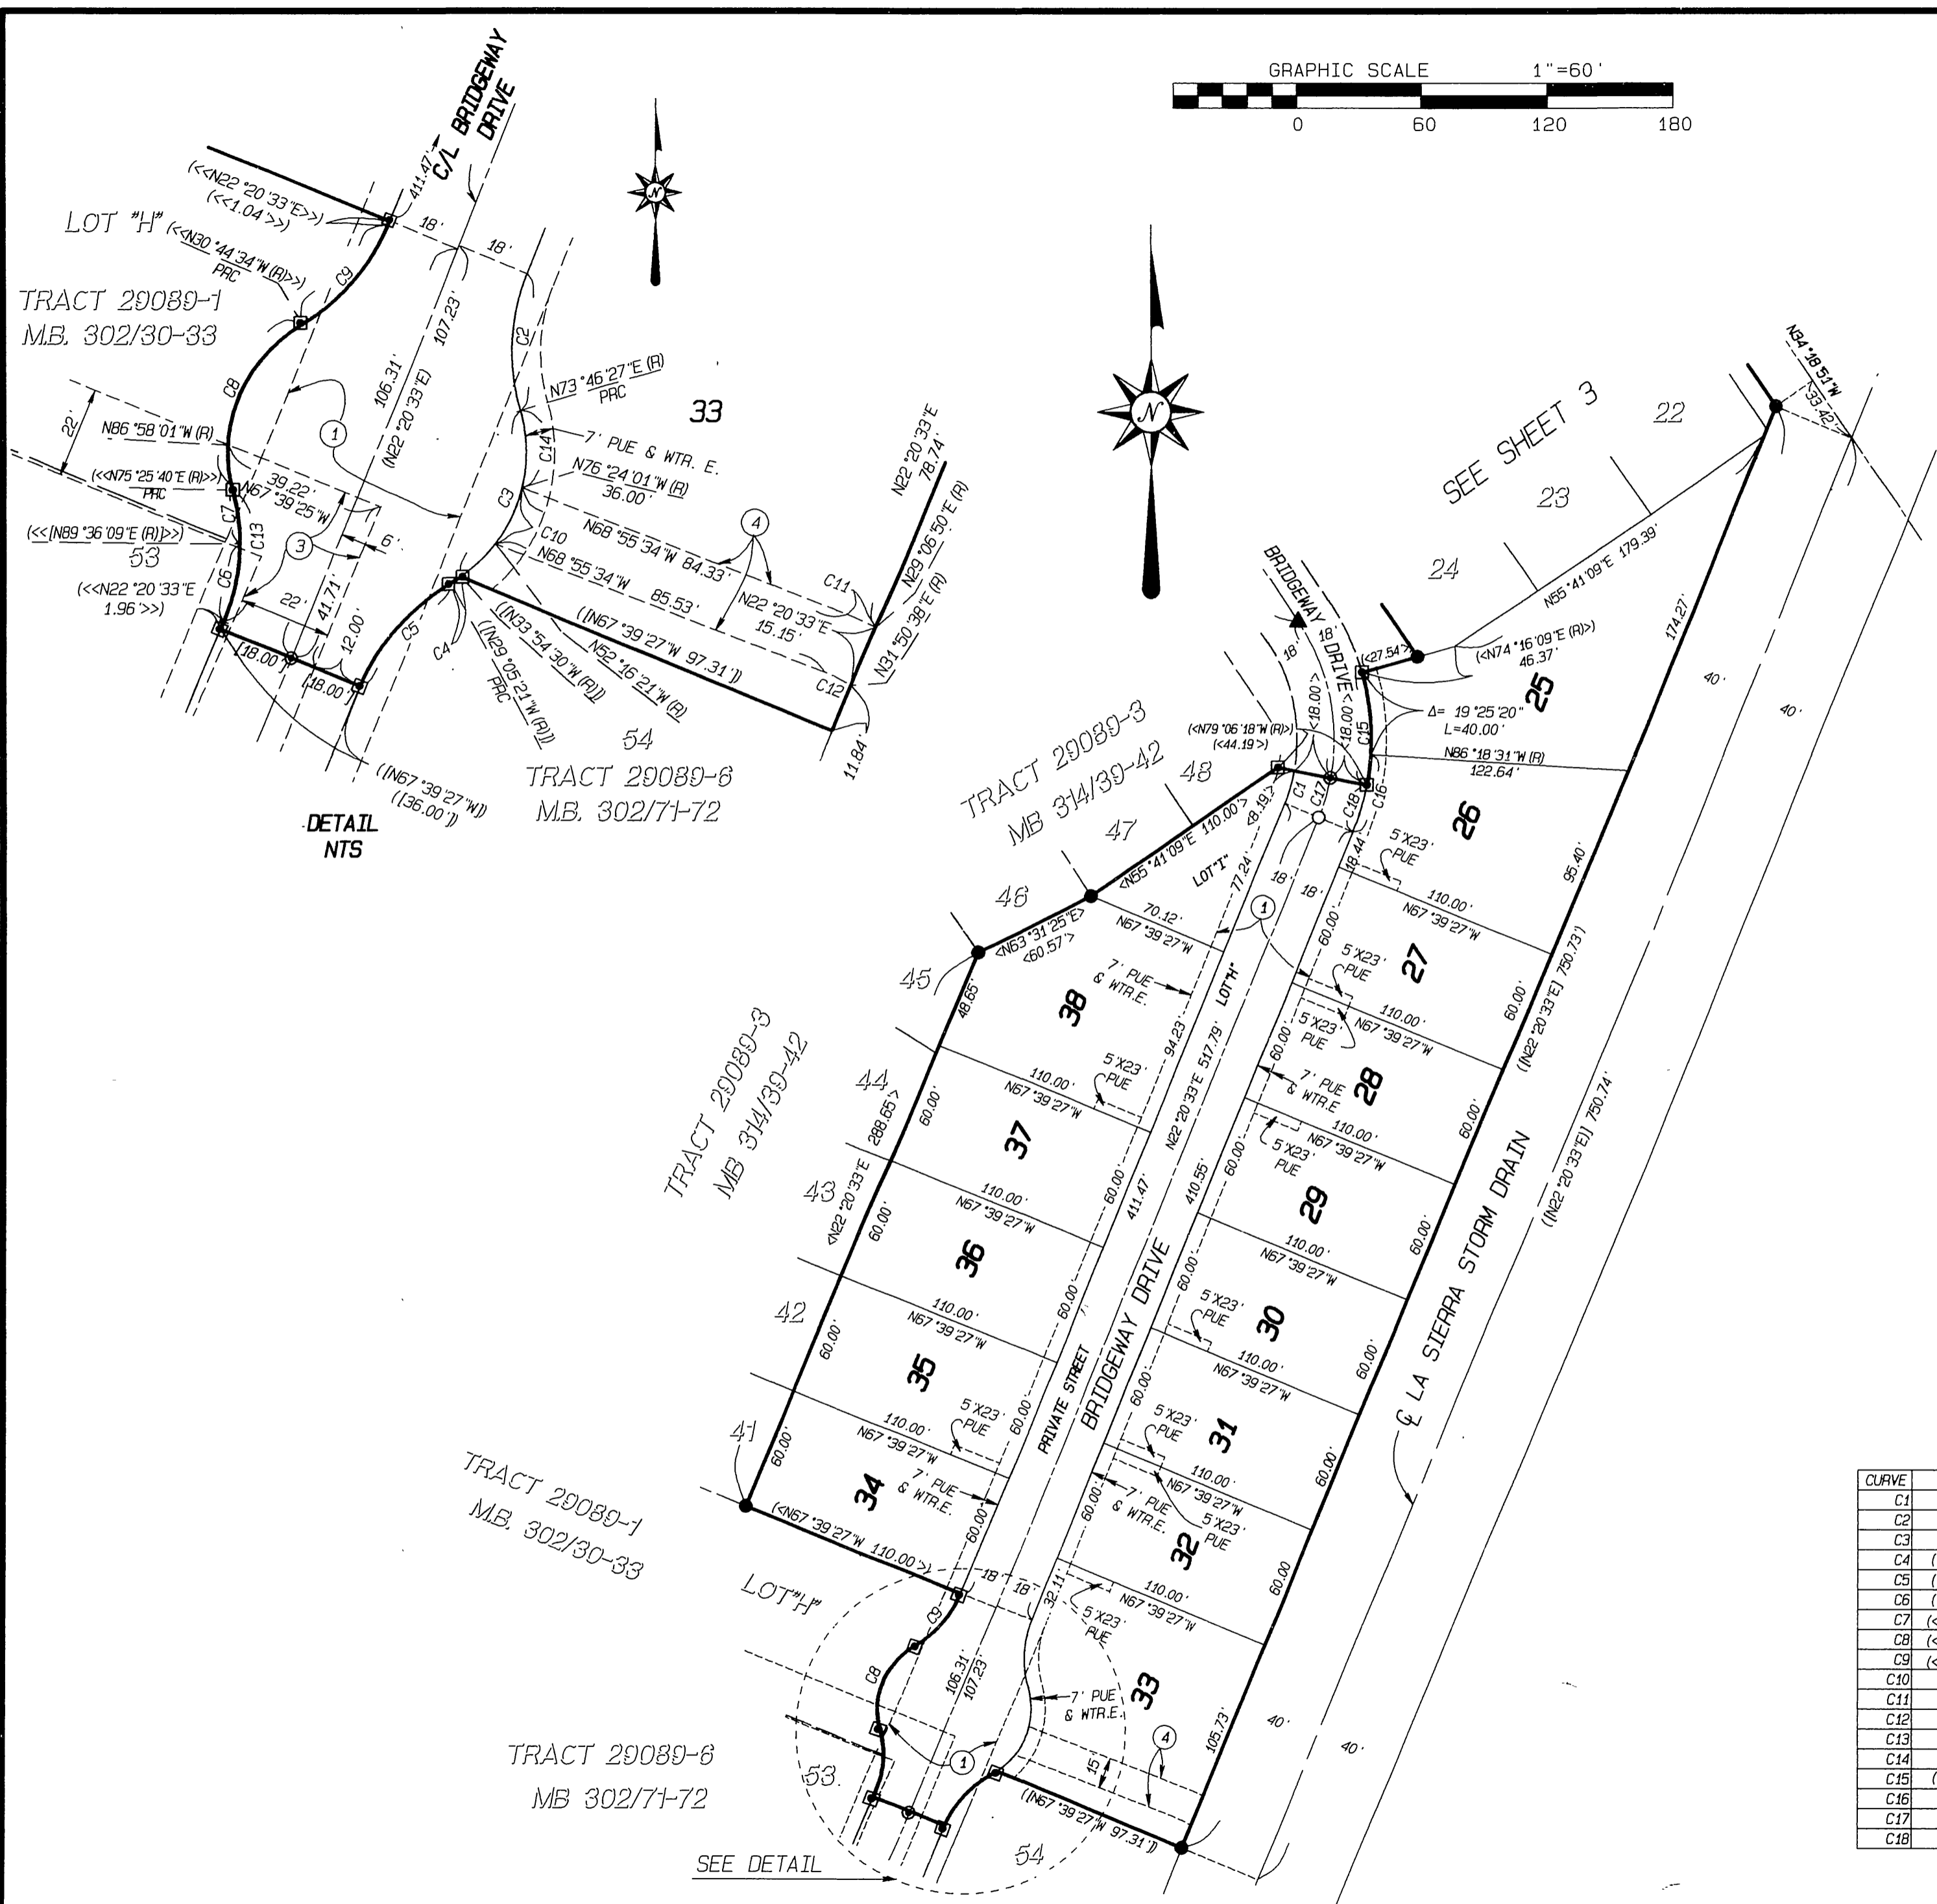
GRAPHIC SCALE 1"=60'
0 60 120 180

C/L BRIDGEWAY DRIVE
411.47'
(<<N22°20'33"E>>)
(<<1.04'>>)
LOT "H" (<<N30°44'34"W (R)>>)
PRC
TRACT 29089-1
M.B. 302/30-33
18'
18'
C9
107.23'
106.31'
(N22°20'33"E)
C2
C8
N73°46'27"E (R)
PRC
33
22'
N86°58'01"W (R)
1
C14
7' PUE & WTR. E.
N76°24'01"W (R)
36.00'
(<<N75°25'40"E (R)>>)
PRC
39.22'
N67°39'25"W
C3
C10
N68°55'34"W 84.33'
4
(<<[N89°36'09"E (R)]>>)
53
C7
C13
3
6'
N68°55'34"W 85.53'
C11
(<<N22°20'33"E
1.96'>>)
C6
22'
41.71'
N22°20'33"E
15.15'
12.00'
C5
C4
18.00'
18.00'
((N33°54'30"W (R)))
((N29°05'21"W (R)))
PRC
N52°16'21"W (R)
(N67°39'27"W 97.31')
C12
N22°20'33"E
78.74'
N29°06'50"E (R)
N31°50'38"E (R)
11.84'
54
(N67°39'27"W)
(136.00')
DETAIL
NTS
TRACT 29089-6
M.B. 302/71-72

N34°18'51"W
33.42'
22
SEE SHEET 3
23
N55°41'09"E 179.39'
24
174.27'
BRIDGEWAY DRIVE
18'
18'
(<27.54'>)
(<N74°16'09"E (R)>)
46.37'
18.00'
18.00'
Δ= 19°25'20"
L=40.00'
25
40'
40'
(<N79°06'18"W (R)>)
(<44.19'>)
C15
N86°18'31"W (R)
122.64'
TRACT 29089-3
MB 314/39-42
48
C1
C17
C18
C16
47
<N55°41'09"E 110.00'>
<8.19'>
LOT "I"
77.24'
18.44'
5'X23'
PUE
26
95.40'
46
18
18'
1
70.12'
N67°39'27"W
110.00'
N67°39'27"W
<N63°31'25"E>
<60.57'>
60.00'
5'X23'
PUE
27
45
48.65'
7' PUE
& WTR.E.
38
94.23'
LOT "H"
N22°20'33"E 517.79'
60.00'
110.00'
N67°39'27"W
(N22°20'33"E) 750.73'
60.00'
5'X23'
PUE
7' PUE
& WTR.E
28
60.00'
TRACT 29089-3
MB 314/39-42
44
288.65'
60.00'
110.00'
N67°39'27"W
5'X23'
PUE
37
110.00'
N67°39'27"W
60.00'
5'X23'
PUE
29
60.00'
43
<N22°20'33"E
60.00'
110.00'
N67°39'27"W
36
60.00'
411.47'
410.55'
110.00'
N67°39'27"W
(N22°20'33"E) 750.74'
LA SIERRA STORM DRAIN
60.00'
42
60.00'
110.00'
N67°39'27"W
35
60.00'
60.00'
5'X23'
PUE
30
110.00'
N67°39'27"W
60.00'
PRIVATE STREET
BRIDGEWAY DRIVE
41
60.00'
5'X23'
PUE
110.00'
N67°39'27"W
60.00'
5'X23'
PUE
31
110.00'
N67°39'27"W
60.00'
TRACT 29089-1
M.B. 302/30-33
34
7' PUE
& WTR.E.
(<N67°39'27"W 110.00'>)
60.00'
7' PUE
& WTR.E.
5'X23'
PUE
32
60.00
LOT "H"
18'
18'
32.11'
110.00'
N67°39'27"W
5'X23'
PUE
C9
C8
106.31'
107.23'
7' PUE
& WTR.E.
33
4
105.73'
40'
40'
15
TRACT 29089-6
MB 302/71-72
53
1
(N67°39'27"W 97.31')
54
SEE DETAIL

| CURVE |
|---|
| C1 |
| C2 |
| C3 |
| C4 |
| C5 |
| C6 |
| C7 |
| C8 |
| C9 |
| C10 |
| C11 |
| C12 |
| C13 |
| C14 |
| C15 |
| C16 |
| C17 |
| C18 |